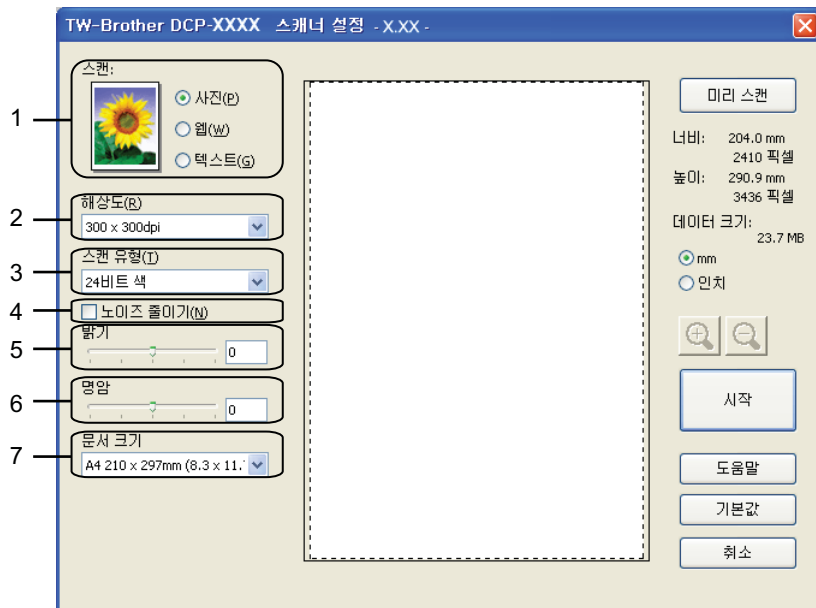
TW-Brother DCP-XXXX 스캐너 설정 - X.XX -

1
2
3
4
5
6
7

스캔:
사진(P)
웹(W)
텍스트(G)

해상도(R)
300 x 300dpi

스캔 유형(T)
24비트 색

노이즈 줄이기(N)

밝기
0

명암
0

문서 크기
A4 210 x 297mm (8.3 x 11.

미리 스캔

너비: 204.0 mm
2410 픽셀
높이: 290.9 mm
3436 픽셀
데이터 크기:
23.7 MB

mm
인치

시작

도움말
기본값
취소